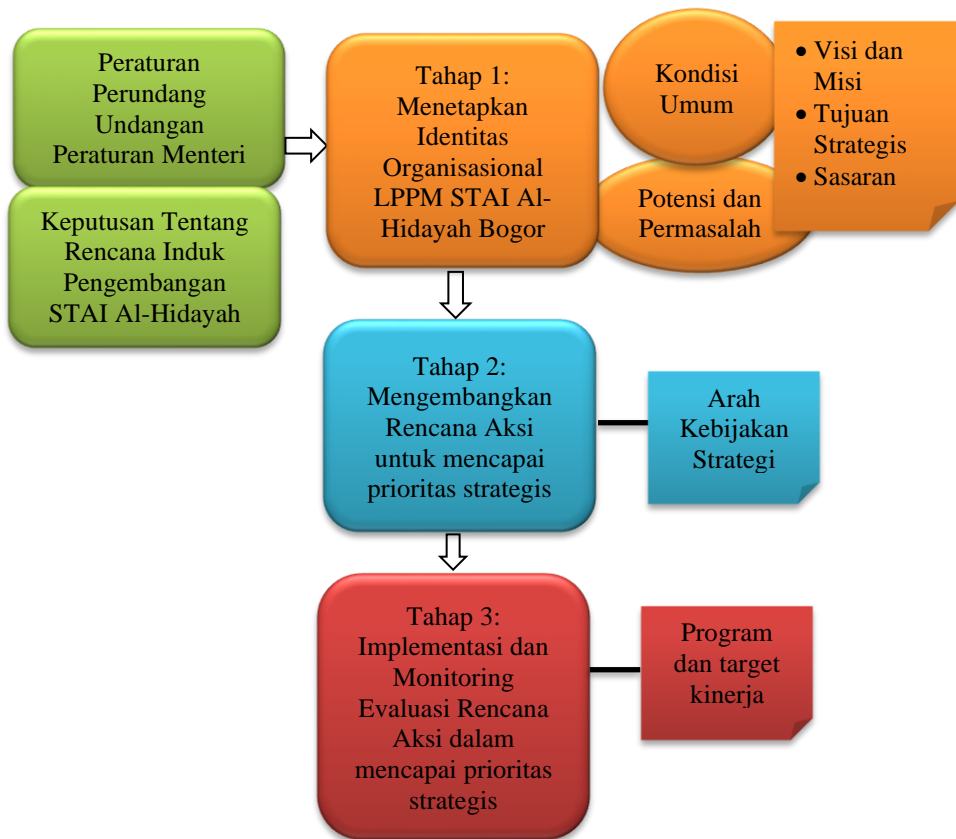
Peraturan Perundang Undangan Peraturan Menteri

Keputusan Tentang Rencana Induk Pengembangan STAI Al-Hidayah

Tahap 1: Menetapkan Identitas Organisasional LPPM STAI Al-Hidayah Bogor

Kondisi Umum

Potensi dan Permasalah

• Visi dan Misi
• Tujuan Strategis
• Sasaran

Tahap 2: Mengembangkan Rencana Aksi untuk mencapai prioritas strategis

Arah Kebijakan Strategi

Tahap 3: Implementasi dan Monitoring Evaluasi Rencana Aksi dalam mencapai prioritas strategis

Program dan target kinerja